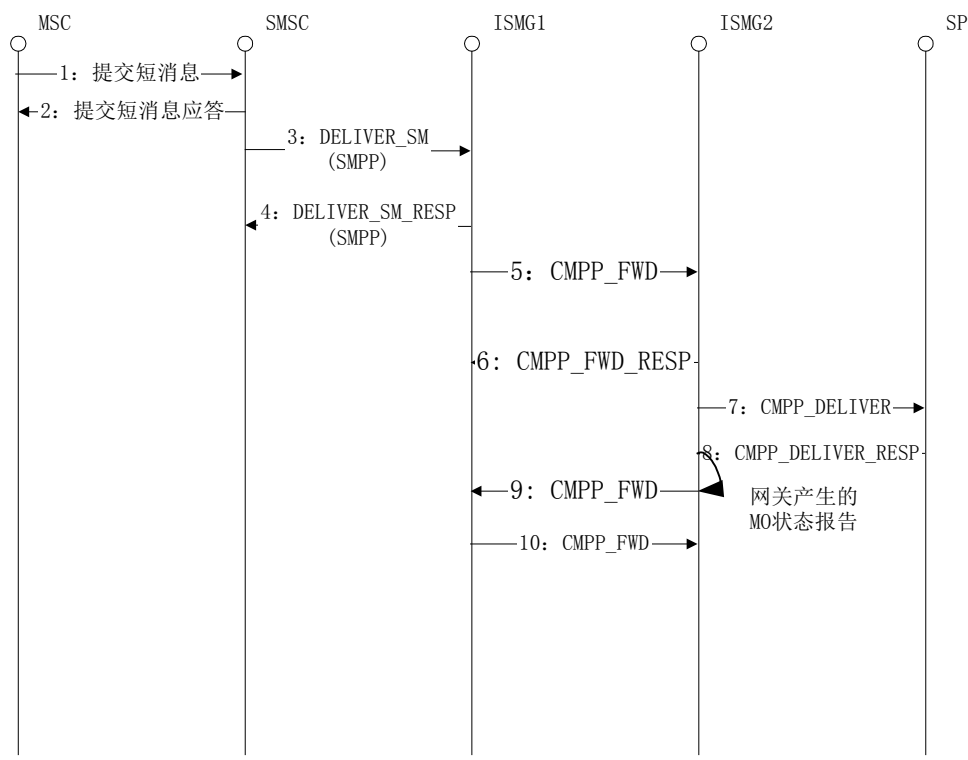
MSC SMSC ISMG1 ISMG2 SP

1：提交短消息

2：提交短消息应答

3：DELIVER_SM (SMPP)

4：DELIVER_SM_RESP (SMPP)

5：CMPP_FWD

6：CMPP_FWD_RESP

7：CMPP_DELIVER

8：CMPP_DELIVER_RESP

9：CMPP_FWD

网关产生的 MO状态报告

10：CMPP_FWD